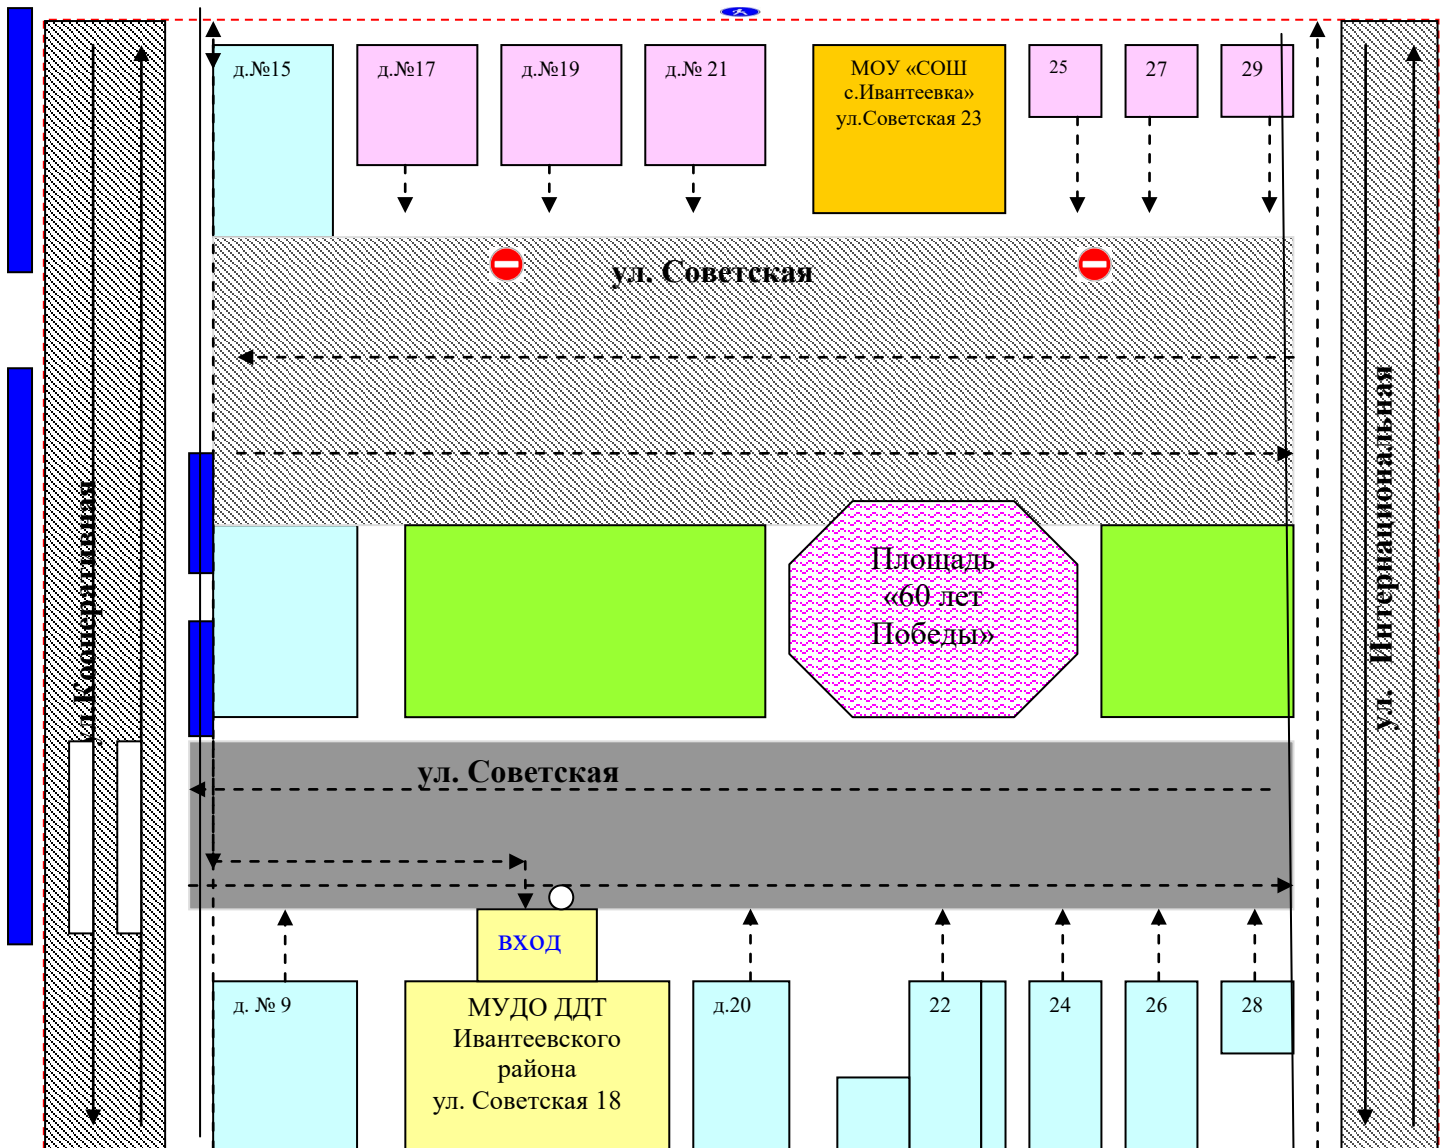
д.№15

д.№17

д.№19

д.№ 21

МОУ «СОШ с.Ивантеевка» ул.Советская 23

25

27

29

ул. Советская

ул. Кооперативная

ул. Интернациональная

Площадь «60 лет Победы»

ул. Советская

ВХОД

д. № 9

МУДО ДДТ Ивантеевского района ул. Советская 18

д.20

22

24

26

28